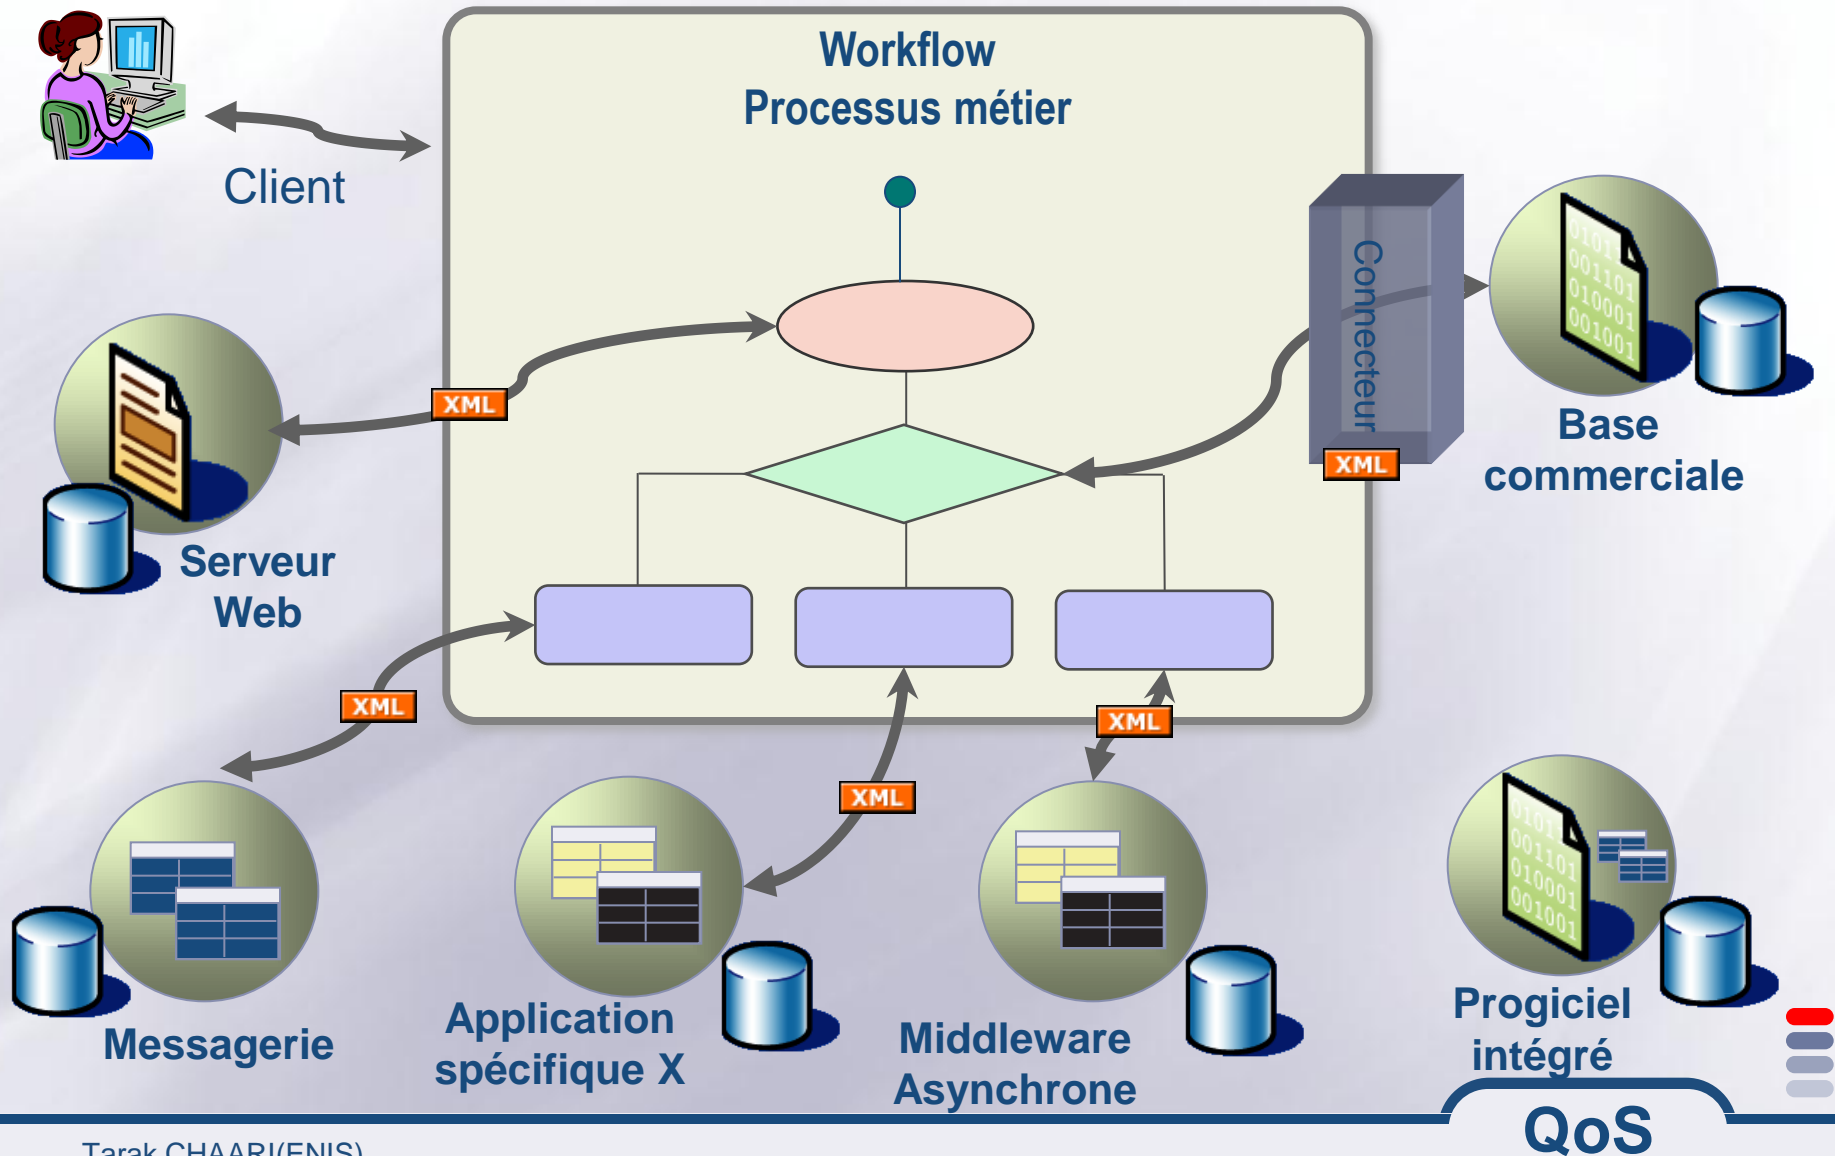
Workflow
Processus métier

Client

Connecteur

XML

Base commerciale

XML

Serveur Web

XML

XML

XML

Messagerie

Application spécifique X

Middleware Asynchrone

Progiciel intégré

QoS

Tarak CHAARI(ENIS)